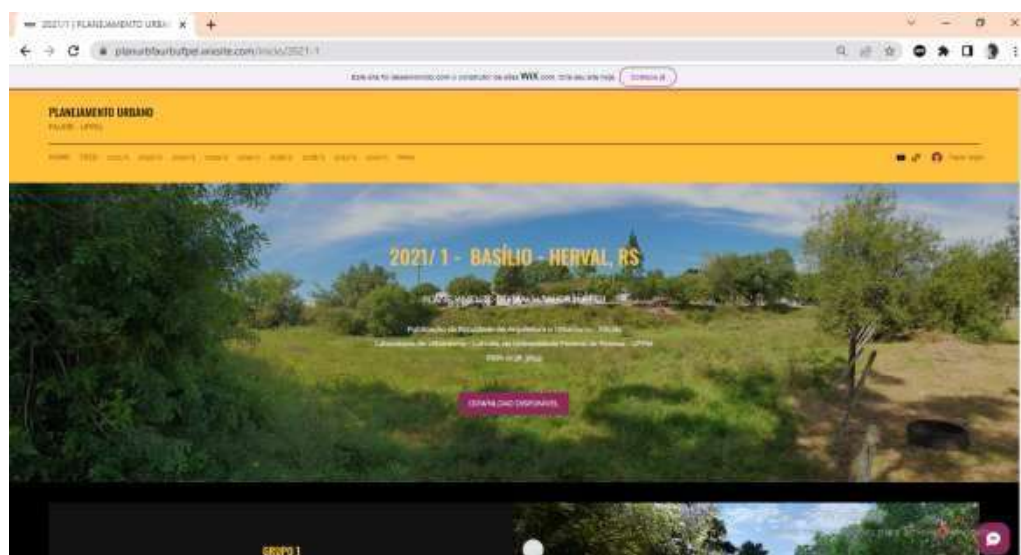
2021/1 | PLANEJAMENTO URBA ×

planurbfaurbufpel.wixsite.com/inicio/2021-1

Este site foi desenvolvido com o construtor de sites WIX.com. Crie seu site hoje. Comece já

PLANEJAMENTO URBANO

FAURB - UFPEL

HOME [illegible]

Fazer login

2021/ 1 - BASÍLIO - HERVAL, RS

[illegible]

Publicação da Faculdade de Arquitetura e Urbanismo - FAUrb Laboratório de Urbanismo - LabUrb da Universidade Federal de Pelotas - UFPEL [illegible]

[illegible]

GRUPO 1